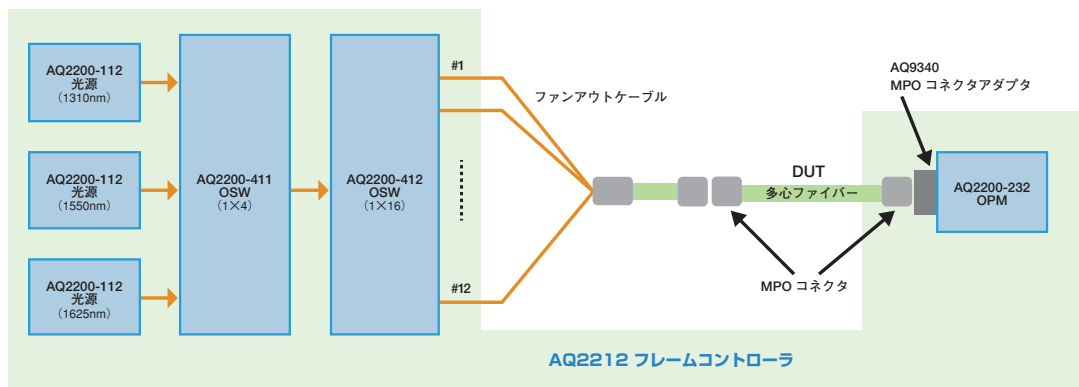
AQ2200-112
光源
(1310nm)

AQ2200-112
光源
(1550nm)

AQ2200-112
光源
(1625nm)

AQ2200-411
OSW
(1×4)

AQ2200-412
OSW
(1×16)

#1

#12

ファンアウトケーブル

DUT
多心ファイバー

AQ9340
MPO コネクタアダプタ

AQ2200-232
OPM

MPO コネクタ

AQ2212 フレームコントローラ